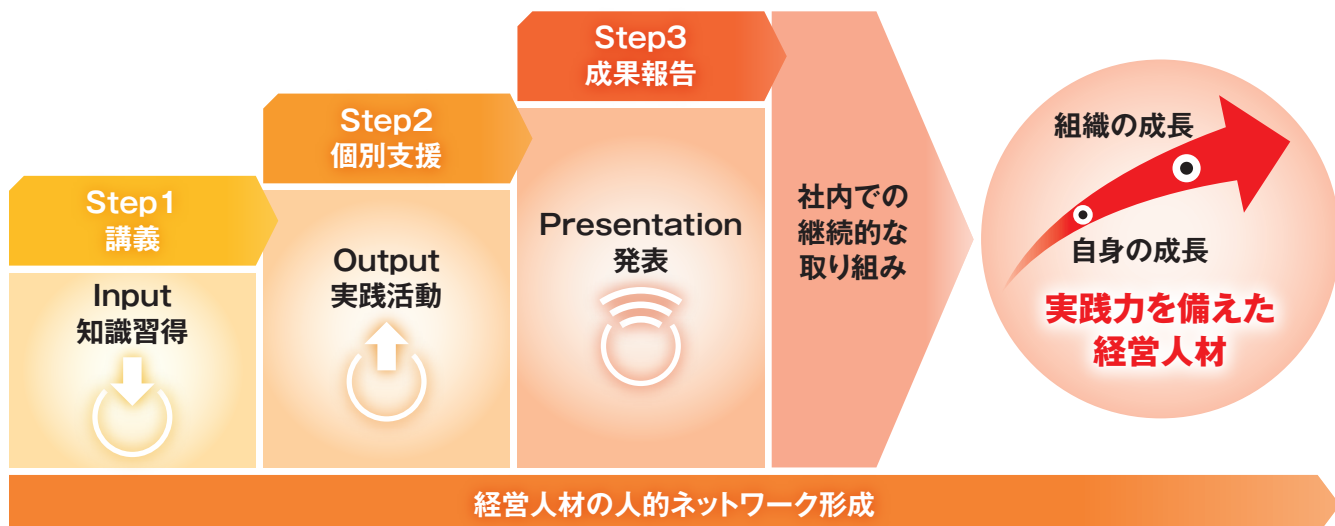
Step1
講義

Input
知識習得

Step2
個別支援

Output
実践活動

Step3
成果報告

Presentation
発表

社内での
継続的な
取り組み

組織の成長

自身の成長

実践力を備えた
経営人材

経営人材の人的ネットワーク形成